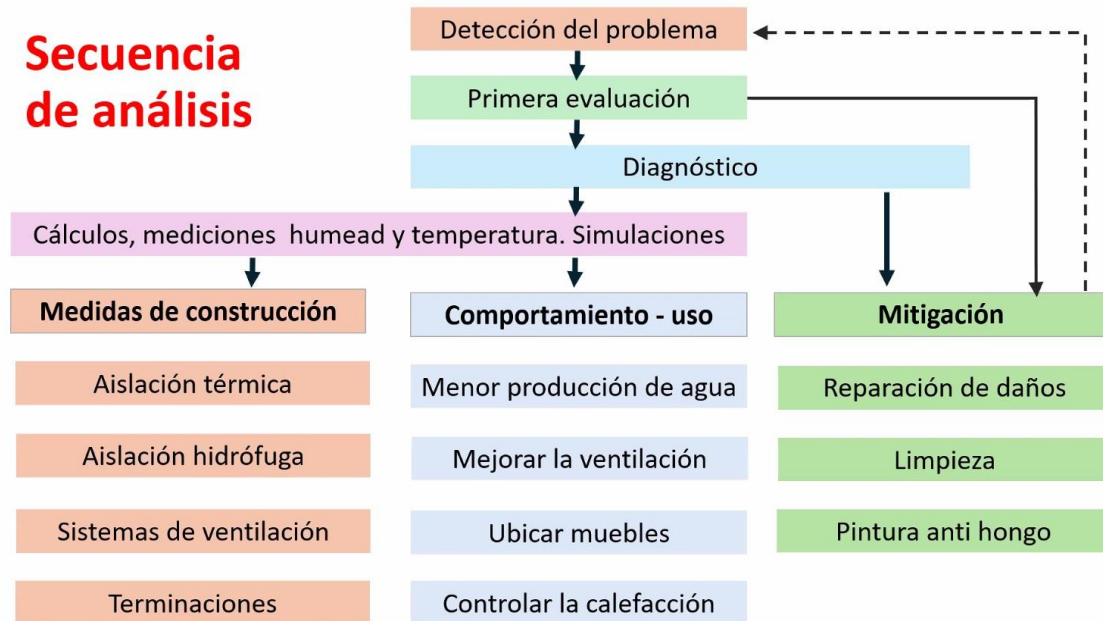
Secuencia de análisis

Detección del problema

Primera evaluación

Diagnóstico

Cálculos, mediciones humead y temperatura. Simulaciones

Medidas de construcción

Aislación térmica

Aislación hidrófuga

Sistemas de ventilación

Terminaciones

Comportamiento - uso

Menor producción de agua

Mejorar la ventilación

Ubicar muebles

Controlar la calefacción

Mitigación

Reparación de daños

Limpieza

Pintura anti hongo